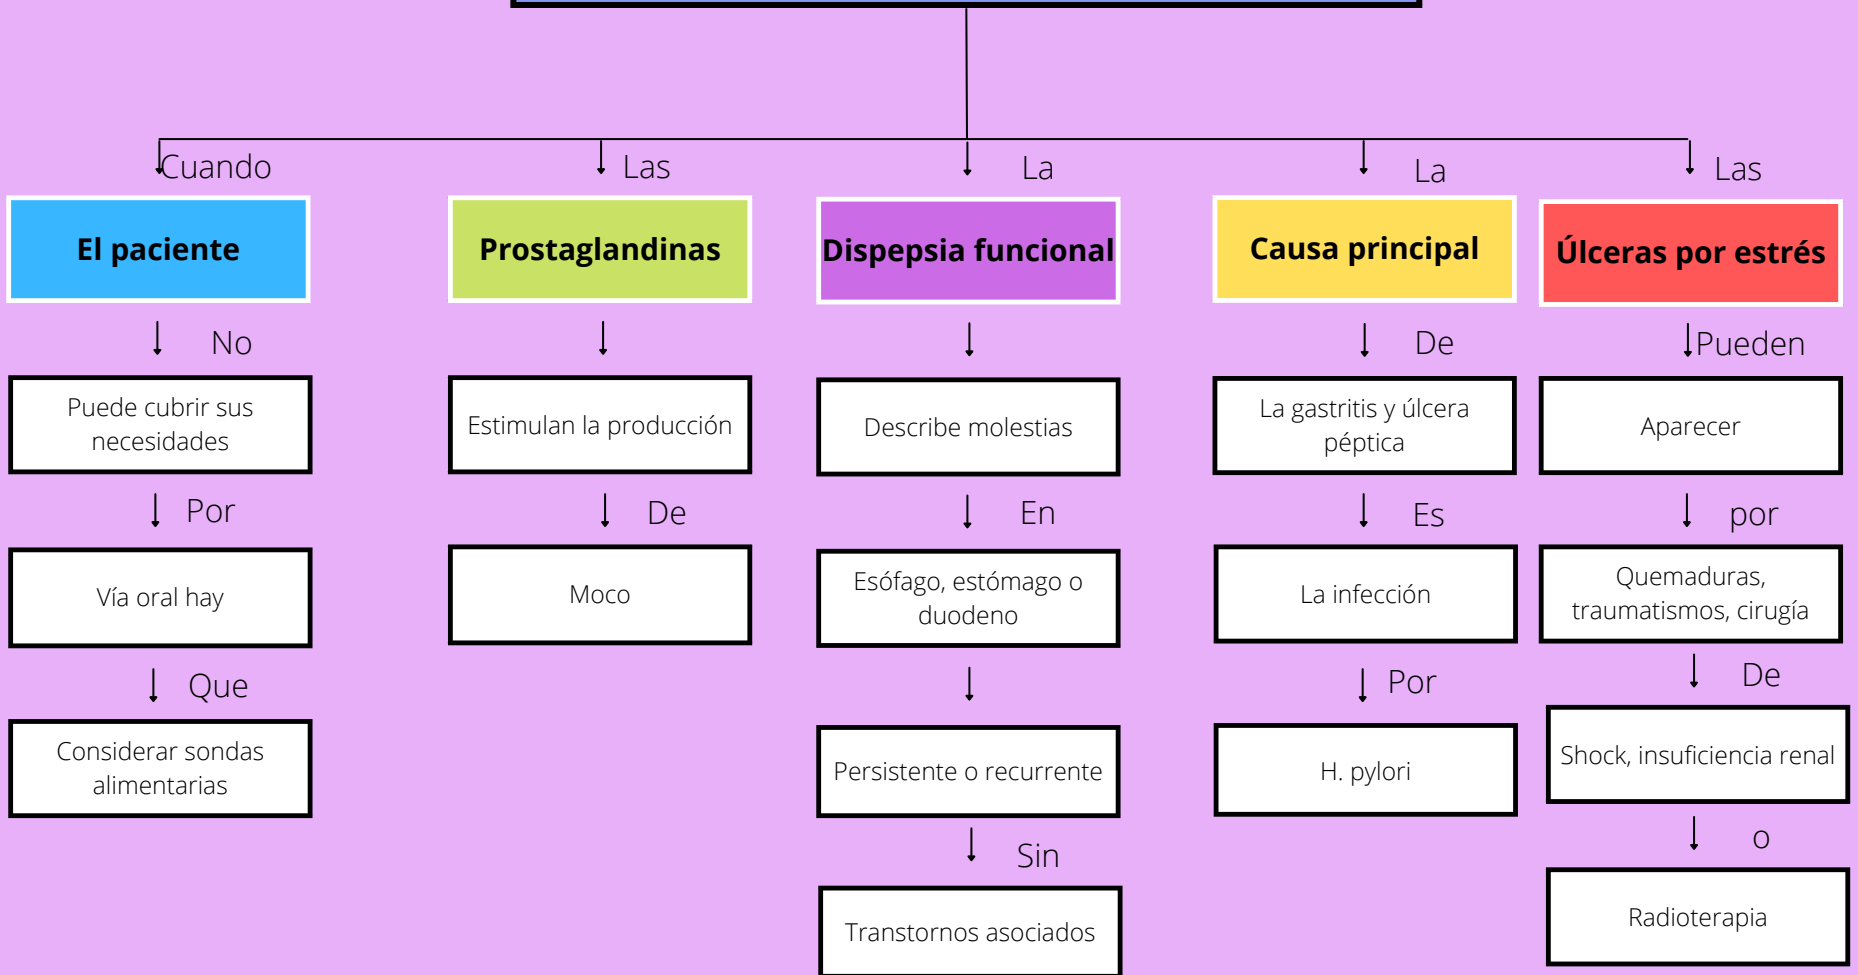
Cuando

El paciente

No

Puede cubrir sus necesidades

Por

Vía oral hay

Que

Considerar sondas alimentarias

Las

Prostaglandinas

Estimulan la producción

De

Moco

La

Dispepsia funcional

Describe molestias

En

Esófago, estómago o duodeno

Persistente o recurrente

Sin

Transtornos asociados

La

Causa principal

De

La gastritis y úlcera péptica

Es

La infección

Por

H. pylori

Las

Úlceras por estrés

Pueden

Aparecer

por

Quemaduras, traumatismos, cirugía

De

Shock, insuficiencia renal

o

Radioterapia